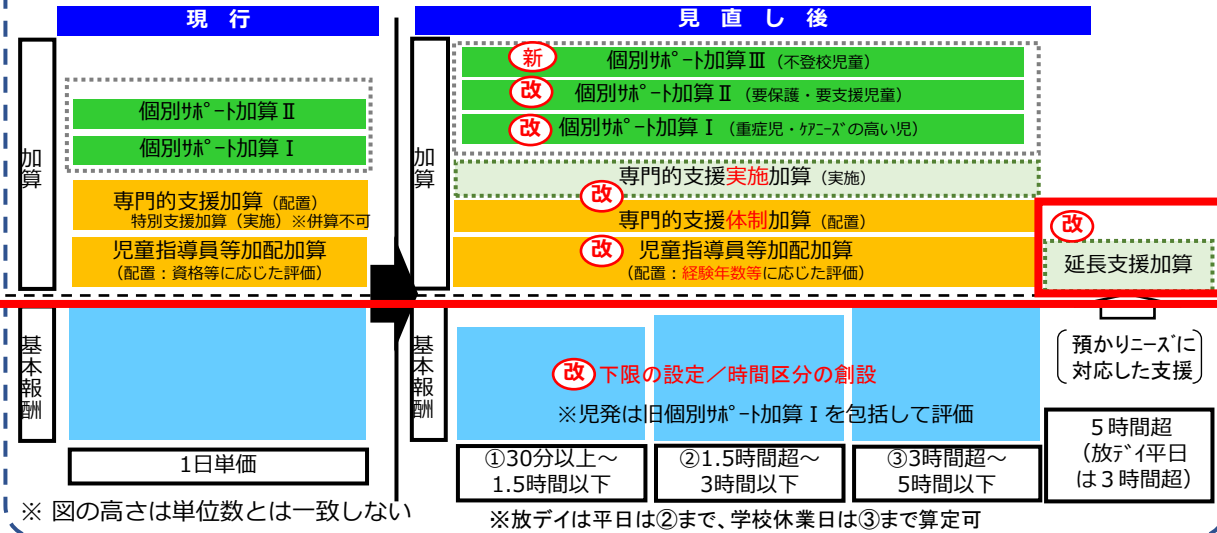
現　行

加算

個別ｻﾎﾟｰﾄ加算Ⅱ

個別ｻﾎﾟｰﾄ加算Ⅰ

専門的支援加算（配置）
特別支援加算（実施）※併算不可

児童指導員等加配加算
（配置：資格等に応じた評価）

基本報酬

1日単価

※ 図の高さは単位数とは一致しない

見　直　し　後

加算

新 個別ｻﾎﾟｰﾄ加算Ⅲ（不登校児童）

改 個別ｻﾎﾟｰﾄ加算Ⅱ（要保護・要支援児童）

改 個別ｻﾎﾟｰﾄ加算Ⅰ（重症児・ｹｱﾆｰｽﾞの高い児）

専門的支援実施加算（実施）

改

専門的支援体制加算（配置）

改 児童指導員等加配加算
（配置：経験年数等に応じた評価）

改

延長支援加算

基本報酬

改 下限の設定／時間区分の創設

※児発は旧個別ｻﾎﾟｰﾄ加算Ⅰを包括して評価

預かりﾆｰｽﾞに対応した支援

①30分以上～
1.5時間以下

②1.5時間超～
3時間以下

③3時間超～
5時間以下

5時間超
（放ﾃﾞｨ平日
は3時間超）

※放デイは平日は②まで、学校休業日は③まで算定可